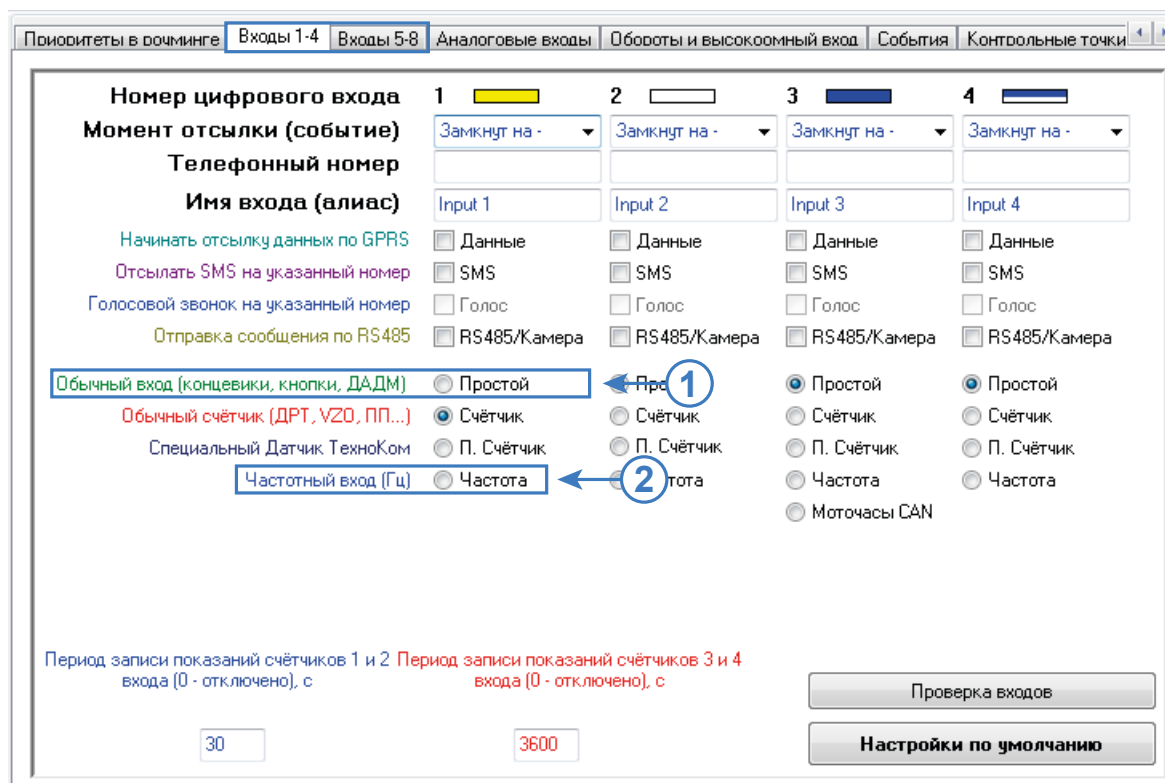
Приоритеты в роуминге | Входы 1-4 | Входы 5-8 | Аналоговые входы | Обороты и высокоомный вход | События | Контрольные точки

| Номер цифрового входа | 1 | 2 | 3 | 4 |
|---|---|---|---|---|
| Момент отсылки (событие) | Замкнут на - | Замкнут на - | Замкнут на - | Замкнут на - |
| Телефонный номер | | | | |
| Имя входа (алиас) | Input 1 | Input 2 | Input 3 | Input 4 |
| Начинать отсылку данных по GPRS | Данные | Данные | Данные | Данные |
| Отсылать SMS на указанный номер | SMS | SMS | SMS | SMS |
| Голосовой звонок на указанный номер | Голос | Голос | Голос | Голос |
| Отправка сообщения по RS485 | RS485/Камера | RS485/Камера | RS485/Камера | RS485/Камера |
| Обычный вход (концевики, кнопки, ДАДМ) | Простой | Прос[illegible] | Простой | Простой |
| Обычный счётчик (ДРТ, VZO, ПП...) | Счётчик | Счётчик | Счётчик | Счётчик |
| Специальный Датчик ТехноКом | П. Счётчик | П. Счётчик | П. Счётчик | П. Счётчик |
| Частотный вход (Гц) | Частота | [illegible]стота | Частота | Частота |
| | | | Моточасы CAN | |

1

2

Период записи показаний счётчиков 1 и 2 входа (0 - отключено), с

Период записи показаний счётчиков 3 и 4 входа (0 - отключено), с

30

3600

Проверка входов

Настройки по умолчанию